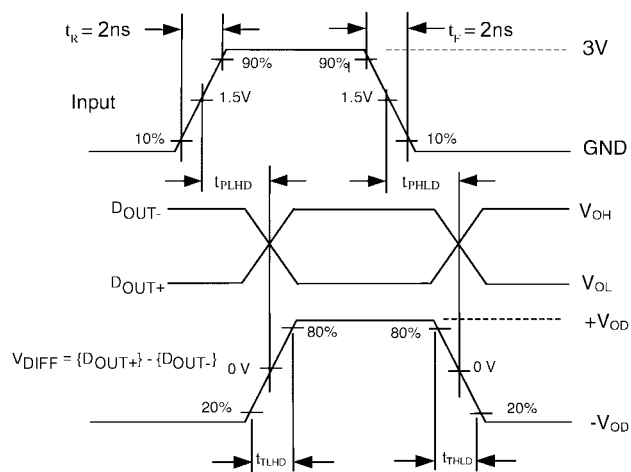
$t_R = 2ns$

$t_F = 2ns$

3V

90%

90%

Input

1.5V

1.5V

10%

10%

GND

$t_{PLHD}$

$t_{PHLD}$

$D_{OUT-}$

$V_{OH}$

$D_{OUT+}$

$V_{OL}$

80%

80%

$+V_{OD}$

$V_{DIFF} = \{D_{OUT+}\} - \{D_{OUT-}\}$

0 V

0 V

20%

20%

$-V_{OD}$

$t_{TLHD}$

$t_{THLD}$